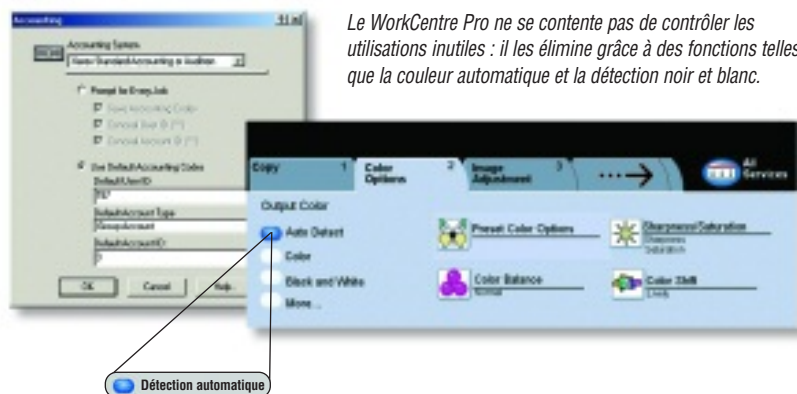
Le WorkCentre Pro ne se contente pas de contrôler les utilisations inutiles : il les élimine grâce à des fonctions telles que la couleur automatique et la détection noir et blanc.

Accounting

Accounting System
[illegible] Standard Accounting or Auditron

Prompt for Every Job
Save Accounting Codes
Conceal User ID (***)
Conceal Account ID (***)

Use Default Accounting Codes
Default User ID
Default Account Type
Group Account
Default Account ID

OK Cancel Help

Copy 1
Color Options 2
Image Adjustment 3
All Services

Output Color
Auto Detect
Color
Black and White
More...

Preset Color Options
Sharpness/Saturation
Sharpness Saturation
Color Balance
Normal
Color Shift
Lively

Détection automatique